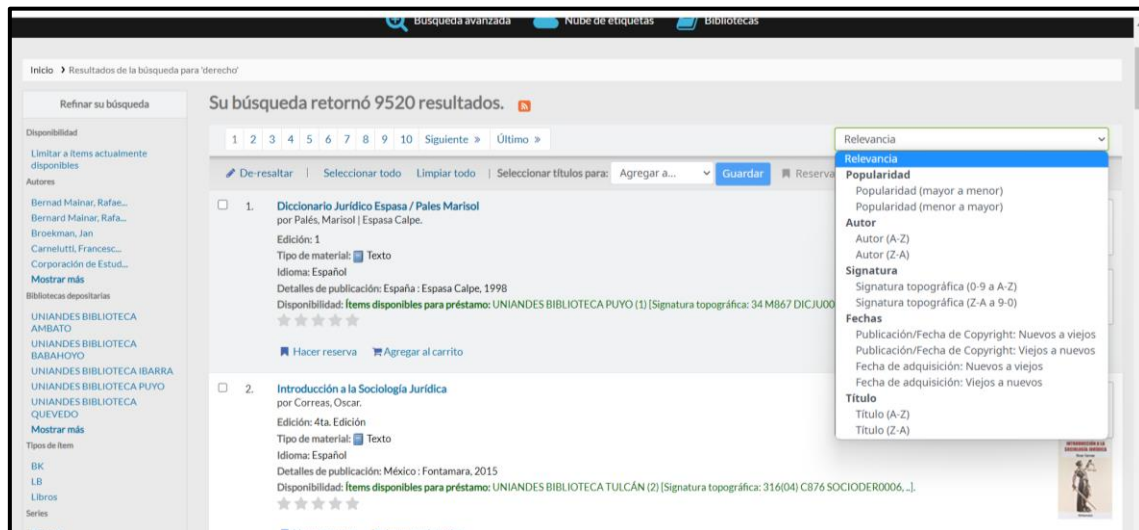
Búsqueda avanzada Nube de etiquetas Bibliotecas

Inicio › Resultados de la búsqueda para 'derecho'

Refinar su búsqueda

Disponibilidad
Limitar a ítems actualmente disponibles

Autores
Bernad Mainar, Rafae...
Bernard Mainar, Rafa...
Broekman, Jan
Carnelutti, Francesc...
Corporación de Estud...
Mostrar más

Bibliotecas depositarias
UNIANDES BIBLIOTECA AMBATO
UNIANDES BIBLIOTECA BABAHOYO
UNIANDES BIBLIOTECA IBARRA
UNIANDES BIBLIOTECA PUYO
UNIANDES BIBLIOTECA QUEVEDO
Mostrar más

Tipos de ítem
BK
LB
Libros

Series

Su búsqueda retornó 9520 resultados.

1 2 3 4 5 6 7 8 9 10 Siguiente » Último »

Relevancia

De-resaltar | Seleccionar todo Limpiar todo | Seleccionar títulos para: Agregar a... Guardar Reserva

Relevancia
Popularidad
Popularidad (mayor a menor)
Popularidad (menor a mayor)
Autor
Autor (A-Z)
Autor (Z-A)
Signatura
Signatura topográfica (0-9 a A-Z)
Signatura topográfica (Z-A a 9-0)
Fechas
Publicación/Fecha de Copyright: Nuevos a viejos
Publicación/Fecha de Copyright: Viejos a nuevos
Fecha de adquisición: Nuevos a viejos
Fecha de adquisición: Viejos a nuevos
Título
Título (A-Z)
Título (Z-A)

1. Diccionario Jurídico Espasa / Pales Marisol
por Palés, Marisol | Espasa Calpe.
Edición: 1
Tipo de material: Texto
Idioma: Español
Detalles de publicación: España : Espasa Calpe, 1998
Disponibilidad: Ítems disponibles para préstamo: UNIANDES BIBLIOTECA PUYO (1) [Signatura topográfica: 34 M867 DICJU00
Hacer reserva Agregar al carrito

2. Introducción a la Sociología Jurídica
por Correas, Oscar.
Edición: 4ta. Edición
Tipo de material: Texto
Idioma: Español
Detalles de publicación: México : Fontamara, 2015
Disponibilidad: Ítems disponibles para préstamo: UNIANDES BIBLIOTECA TULCÁN (2) [Signatura topográfica: 316(04) C876 SOCIODER0006, ..].

INTRODUCCIÓN A LA SOCIOLOGÍA JURÍDICA